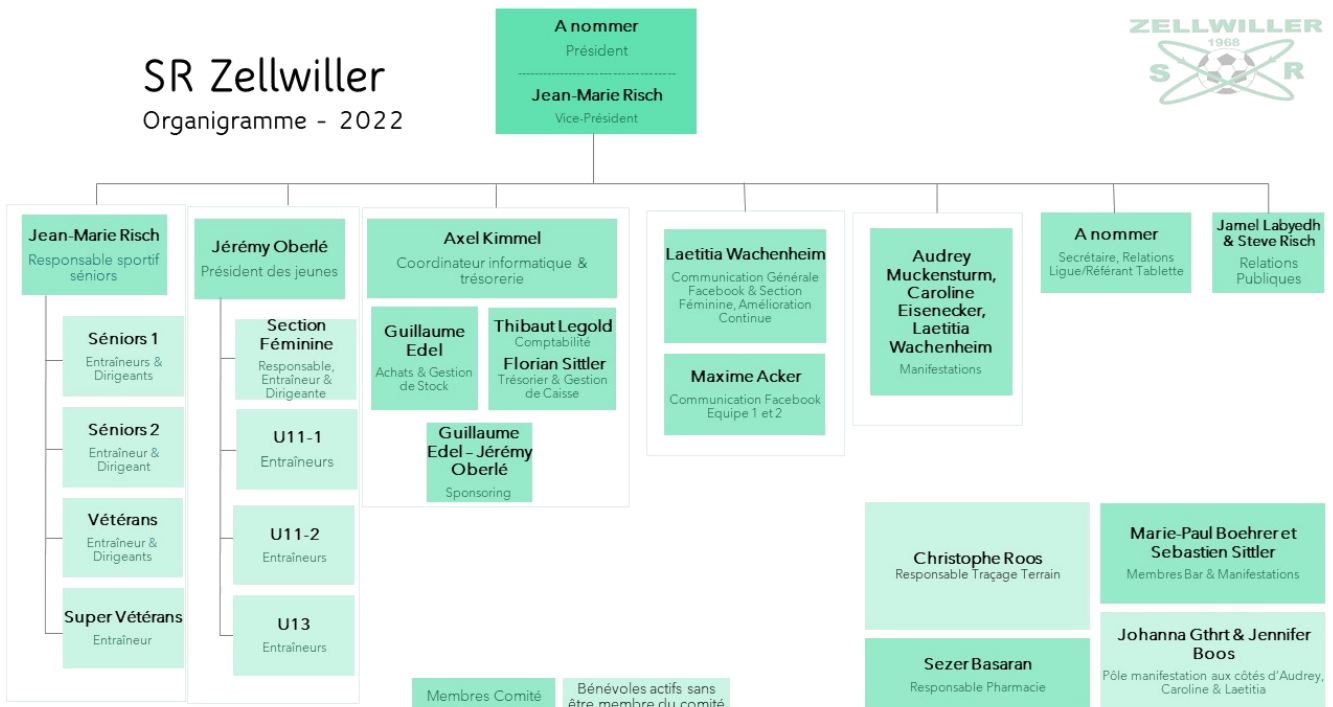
SR Zellwiller

Organigramme - 2022

A nommer
Président

Jean-Marie Risch
Vice-Président

ZELLWILLER
1968
S R

Jean-Marie Risch
Responsable sportif séniors

Séniors 1
Entraîneurs & Dirigeants

Séniors 2
Entraîneur & Dirigeant

Vétérans
Entraîneurs & Dirigeants

Super Vétérans
Entraîneur

Jérémy Oberlé
Président des jeunes

Section Féminine
Responsable, Entraîneur & Dirigeante

U11-1
Entraîneurs

U11-2
Entraîneurs

U13
Entraîneurs

Axel Kimmel
Coordinateur informatique & trésorerie

Guillaume Edel
Achats & Gestion de Stock

Thibaut Legold
Comptabilité
Florian Sittler
Trésorier & Gestion de Caisse

Guillaume Edel – Jérémy Oberlé
Sponsoring

Laetitia Wachenheim
Communication Générale Facebook & Section Féminine, Amélioration Continue

Maxime Acker
Communication Facebook Equipe 1 et 2

Audrey Muckensturm, Caroline Eisenecker, Laetitia Wachenheim
Manifestations

A nommer
Secrétaire, Relations Ligue/Référant Tablette

Jamel Labyedh & Steve Risch
Relations Publiques

Christophe Roos
Responsable Traçage Terrain

Marie-Paul Boehrer et Sebastien Sittler
Membres Bar & Manifestations

Sezer Basaran
Responsable Pharmacie

Johanna Gthrt & Jennifer Boos
Pôle manifestation aux côtés d'Audrey, Caroline & Laetitia

Membres Comité

Bénévoles actifs sans être membre du comité